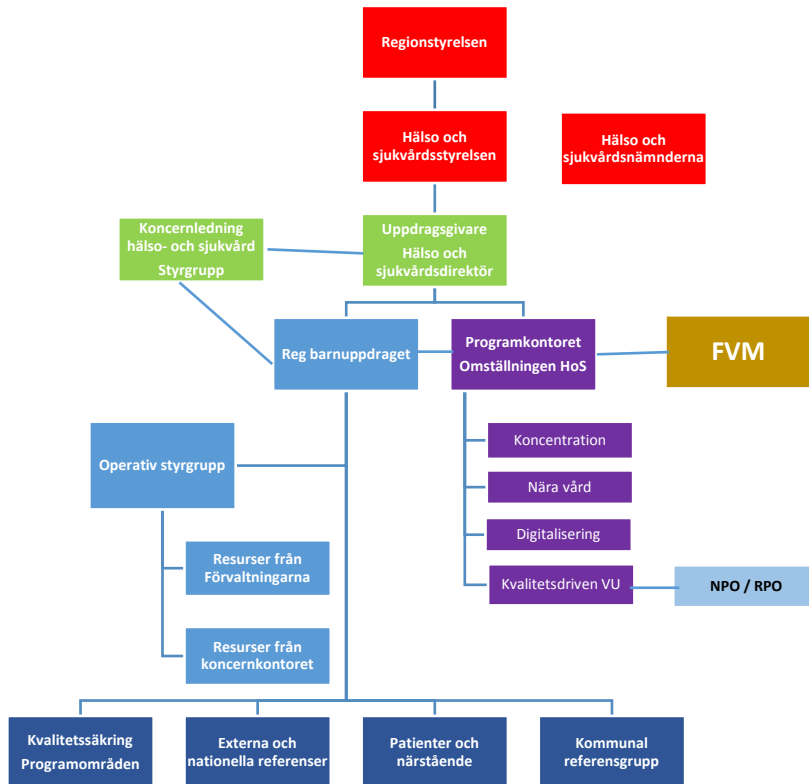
Regionstyrelsen

Hälso och sjukvårdsstyrelsen

Hälso och sjukvårdsnämnderna

Koncernledning hälso- och sjukvård Styrgrupp

Uppdragsgivare Hälso och sjukvårdsdirektör

Reg barnuppdraget

Programkontoret Omställningen HoS

FVM

Operativ styrgrupp

Koncentration

Nära vård

Digitalisering

Kvalitetsdriven VU

NPO / RPO

Resurser från Förvaltningarna

Resurser från koncernkontoret

Kvalitetssäkring Programområden

Externa och nationella referenser

Patienter och närstående

Kommunal referensgrupp